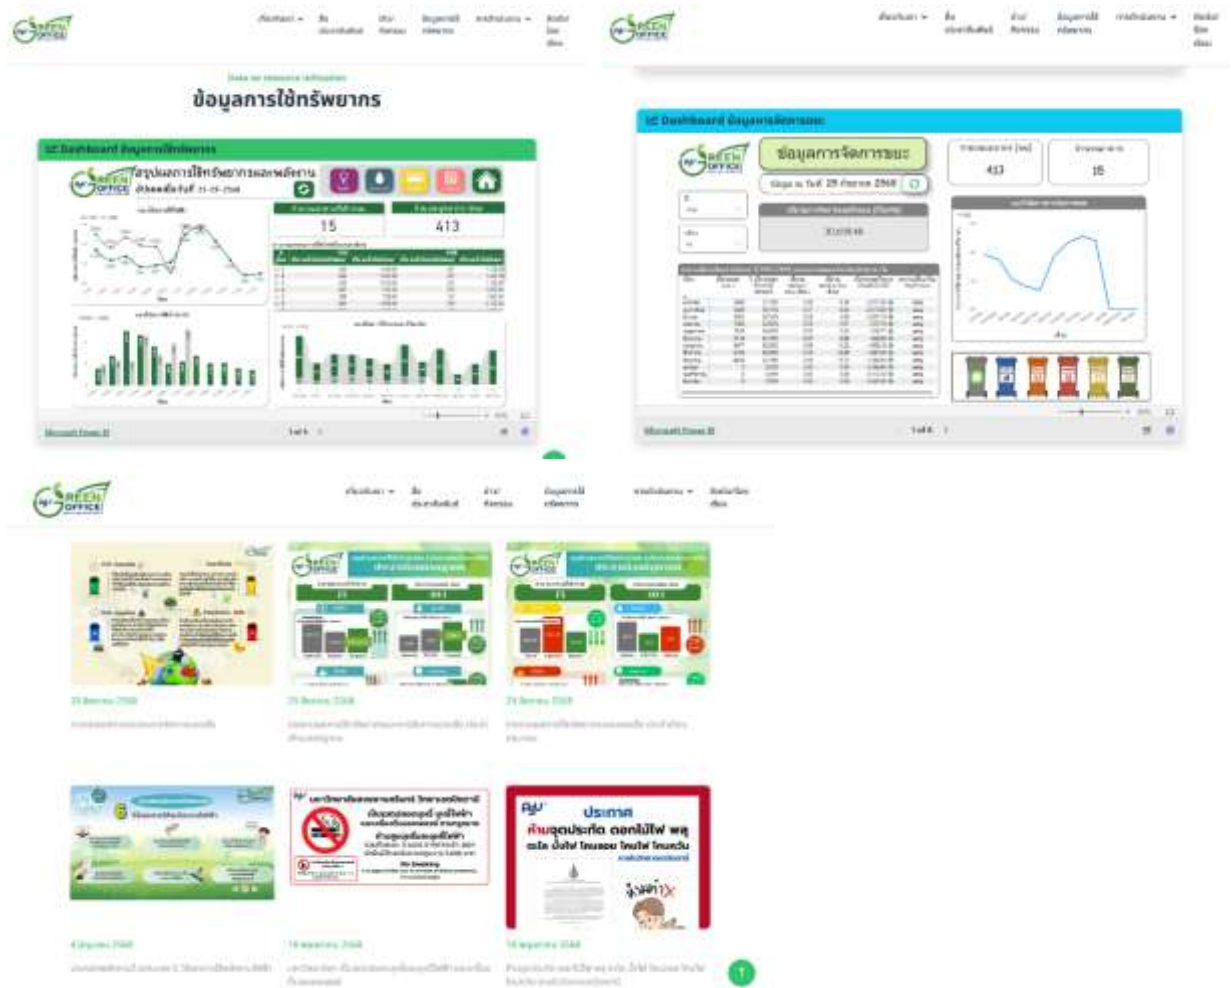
GREEN OFFICE

ข้อมูลการใช้ทรัพยากร

Dashboard ข้อมูลการใช้ทรัพยากร

สรุปผลการใช้ทรัพยากรและพลังงาน

15

413

Microsoft Power BI

GREEN OFFICE

Dashboard ข้อมูลการจัดการขยะ

ข้อมูลการจัดการขยะ

ข้อมูล ณ วันที่ 25 กันยายน 2568

413

15

Microsoft Power BI

GREEN OFFICE

ประกาศ

ห้ามจุดประทัด ดอกไม้ไฟ พลุ

No Smoking

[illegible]